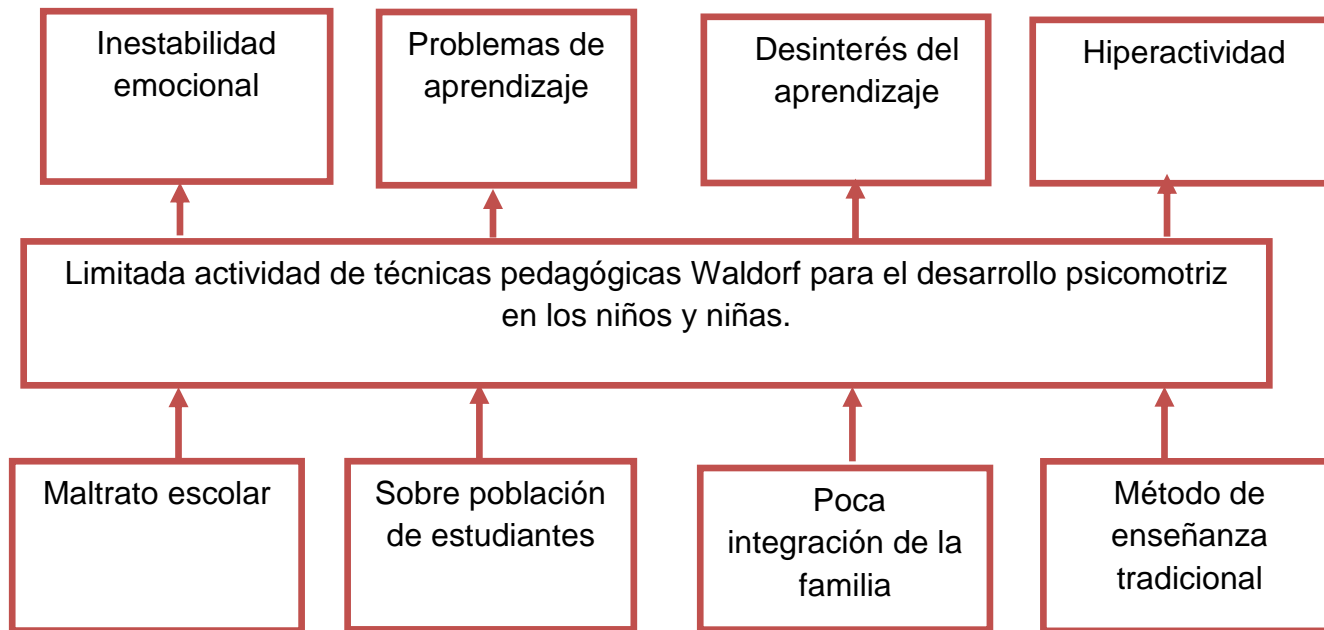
Inestabilidad emocional

Problemas de aprendizaje

Desinterés del aprendizaje

Hiperactividad

Limitada actividad de técnicas pedagógicas Waldorf para el desarrollo psicomotriz en los niños y niñas.

Maltrato escolar

Sobre población de estudiantes

Poca integración de la familia

Método de enseñanza tradicional